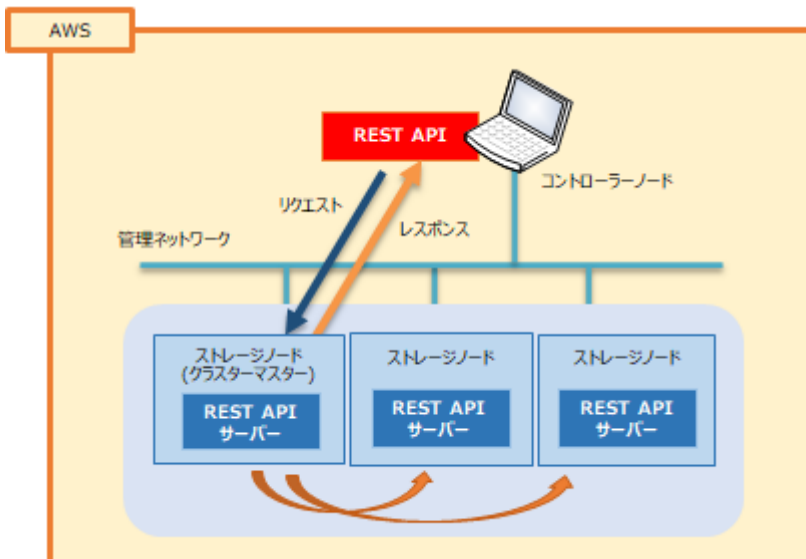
AWS

REST API

コントローラーノード

リクエスト

レスポンス

管理ネットワーク

ストレージノード
(クラスターマスター)

REST API
サーバー

ストレージノード

REST API
サーバー

ストレージノード

REST API
サーバー